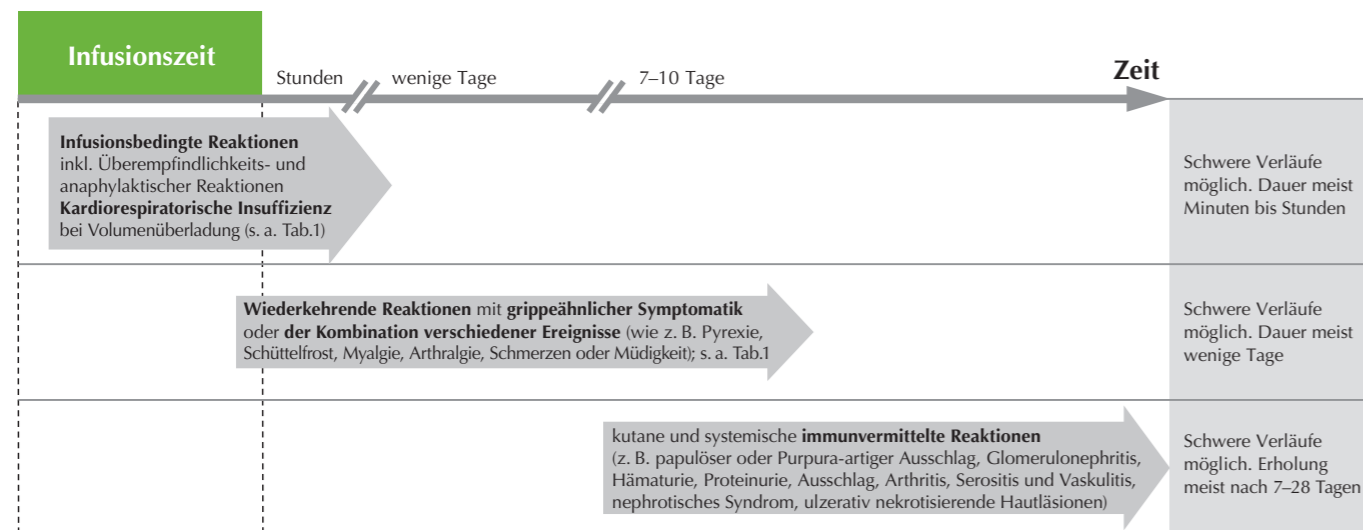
Infusionszeit

Stunden

wenige Tage

7–10 Tage

Zeit

**Infusionsbedingte Reaktionen** inkl. Überempfindlichkeits- und anaphylaktischer Reaktionen **Kardiorespiratorische Insuffizienz** bei Volumenüberladung (s. a. Tab.1)

Schwere Verläufe möglich. Dauer meist Minuten bis Stunden

**Wiederkehrende Reaktionen** mit **grippeähnlicher Symptomatik** oder **der Kombination verschiedener Ereignisse** (wie z. B. Pyrexie, Schüttelfrost, Myalgie, Arthralgie, Schmerzen oder Müdigkeit); s. a. Tab.1

Schwere Verläufe möglich. Dauer meist wenige Tage

kutane und systemische **immunvermittelte Reaktionen** (z. B. papulöser oder Purpura-artiger Ausschlag, Glomerulonephritis, Hämaturie, Proteinurie, Ausschlag, Arthritis, Serositis und Vaskulitis, nephrotisches Syndrom, ulzerativ nekrotisierende Hautläsionen)

Schwere Verläufe möglich. Erholung meist nach 7–28 Tagen